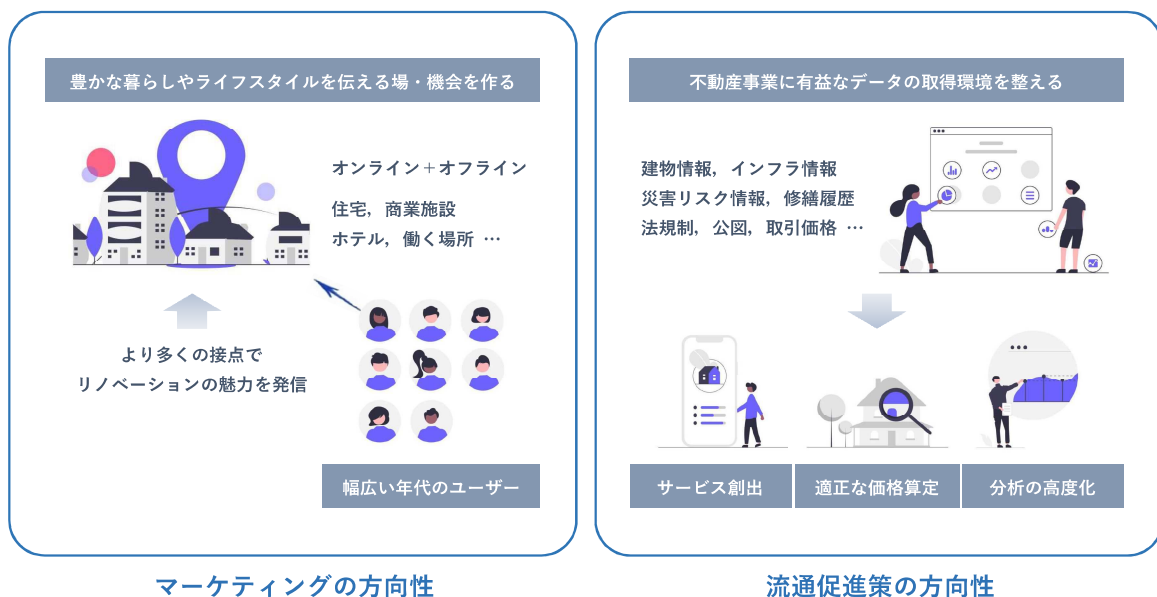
豊かな暮らしやライフスタイルを伝える場・機会を作る

オンライン＋オフライン

住宅，商業施設
ホテル，働く場所 …

より多くの接点で
リノベーションの魅力を発信

幅広い年代のユーザー

マーケティングの方向性

不動産事業に有益なデータの取得環境を整える

建物情報，インフラ情報
災害リスク情報，修繕履歴
法規制，公図，取引価格 …

| サービス創出 | 適正な価格算定 | 分析の高度化 |
|---|---|---|

流通促進策の方向性